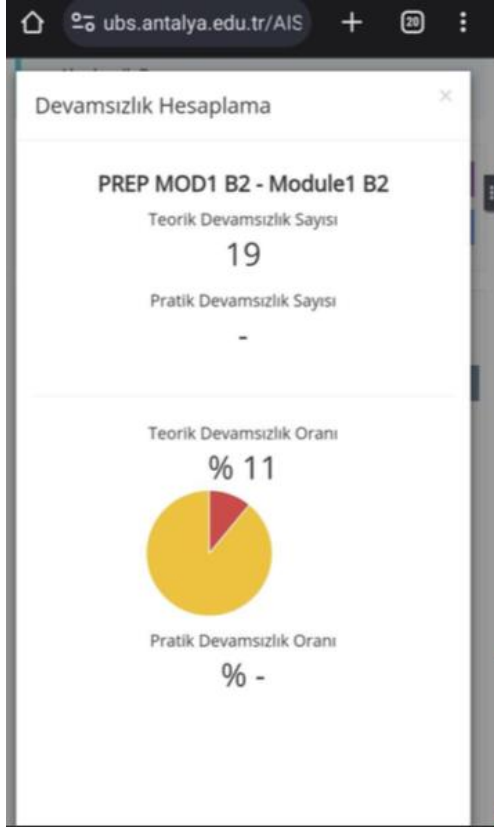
ubs.antalya.edu.tr/AIS

20

Devamsızlık Hesaplama

×

PREP MOD1 B2 - Module1 B2

Teorik Devamsızlık Sayısı

19

Pratik Devamsızlık Sayısı

-

Teorik Devamsızlık Oranı

% 11

Pratik Devamsızlık Oranı

% -